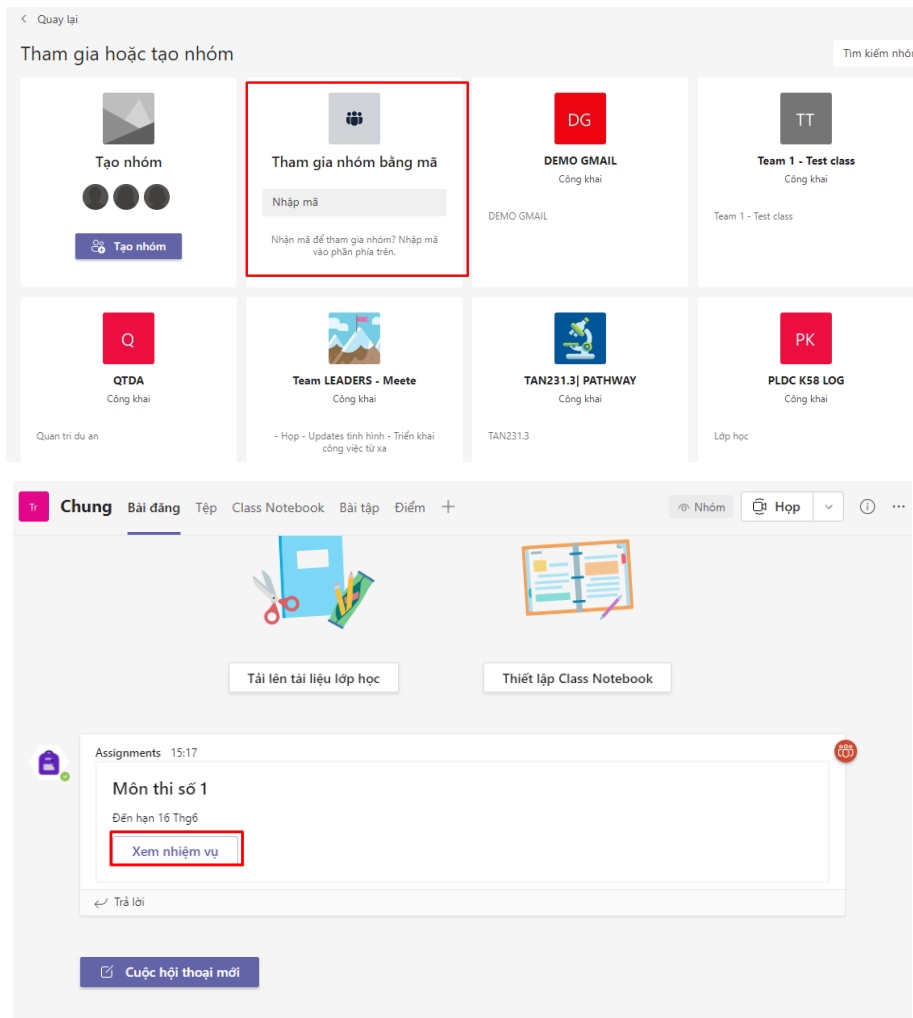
< Quay lại

Tham gia hoặc tạo nhóm

Tìm kiếm nhóm

Tạo nhóm

Tạo nhóm

Tham gia nhóm bằng mã

Nhập mã

Nhận mã để tham gia nhóm? Nhập mã vào phần phía trên.

DG

DEMO GMAIL

Công khai

DEMO GMAIL

TT

Team 1 - Test class

Công khai

Team 1 - Test class

Q

QTDA

Công khai

Quan tri du an

Team LEADERS - Meete

Công khai

- Họp - Updates tình hình - Triển khai công việc từ xa

TAN231.3| PATHWAY

Công khai

TAN231.3

PK

PLDC K58 LOG

Công khai

Lớp học

Tr

Chung Bài đăng Tệp Class Notebook Bài tập Điểm +

Nhóm Họp

Tải lên tài liệu lớp học

Thiết lập Class Notebook

Assignments 15:17

Môn thi số 1

Đến hạn 16 Thg6

Xem nhiệm vụ

Trả lời

Cuộc hội thoại mới